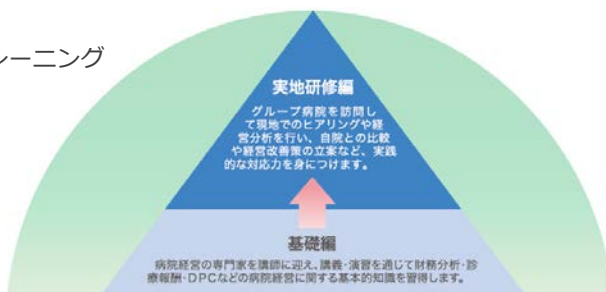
ーニング

実地研修編

グループ病院を訪問して現地でのヒアリングや経営分析を行い、自院との比較や経営改善策の立案など、実践的な対応力を身につけます。

基礎編

病院経営の専門家を講師に迎え、講義・演習を通じて財務分析・診療報酬・DPCなどの病院経営に関する基本的知識を習得します。